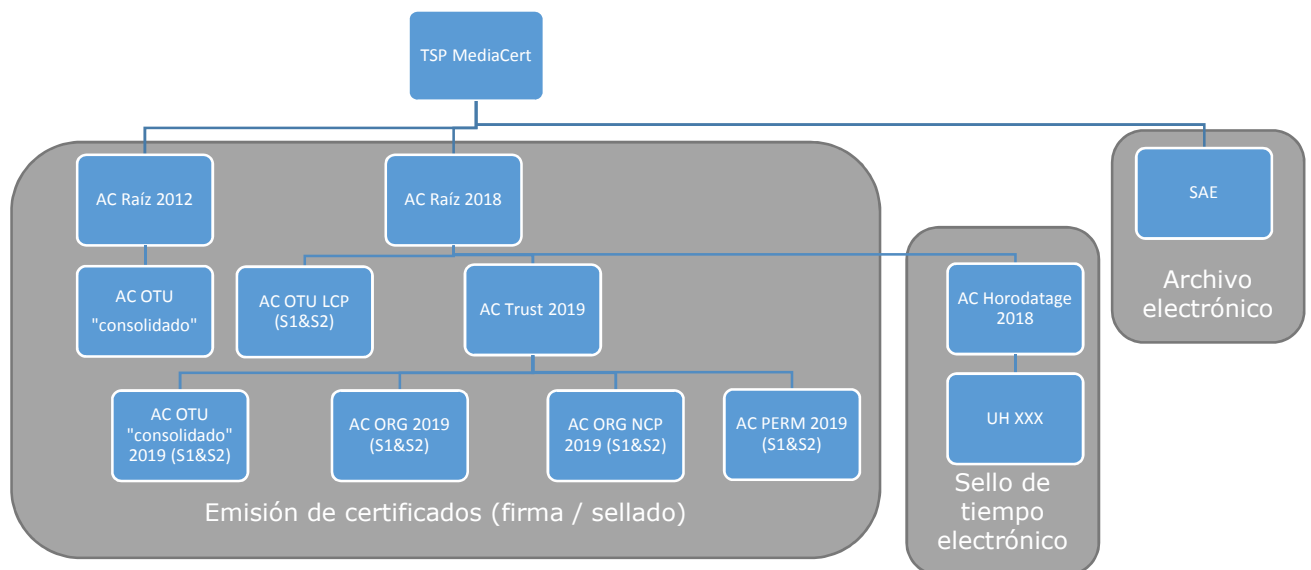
TSP MediaCert

AC Raíz 2012

AC Raíz 2018

SAE

AC OTU "consolidado"

AC OTU LCP (S1&S2)

AC Trust 2019

AC Horodatage 2018

Archivo electrónico

AC OTU "consolidado" 2019 (S1&S2)

AC ORG 2019 (S1&S2)

AC ORG NCP 2019 (S1&S2)

AC PERM 2019 (S1&S2)

UH XXX

Emisión de certificados (firma / sellado)

Sello de tiempo electrónico